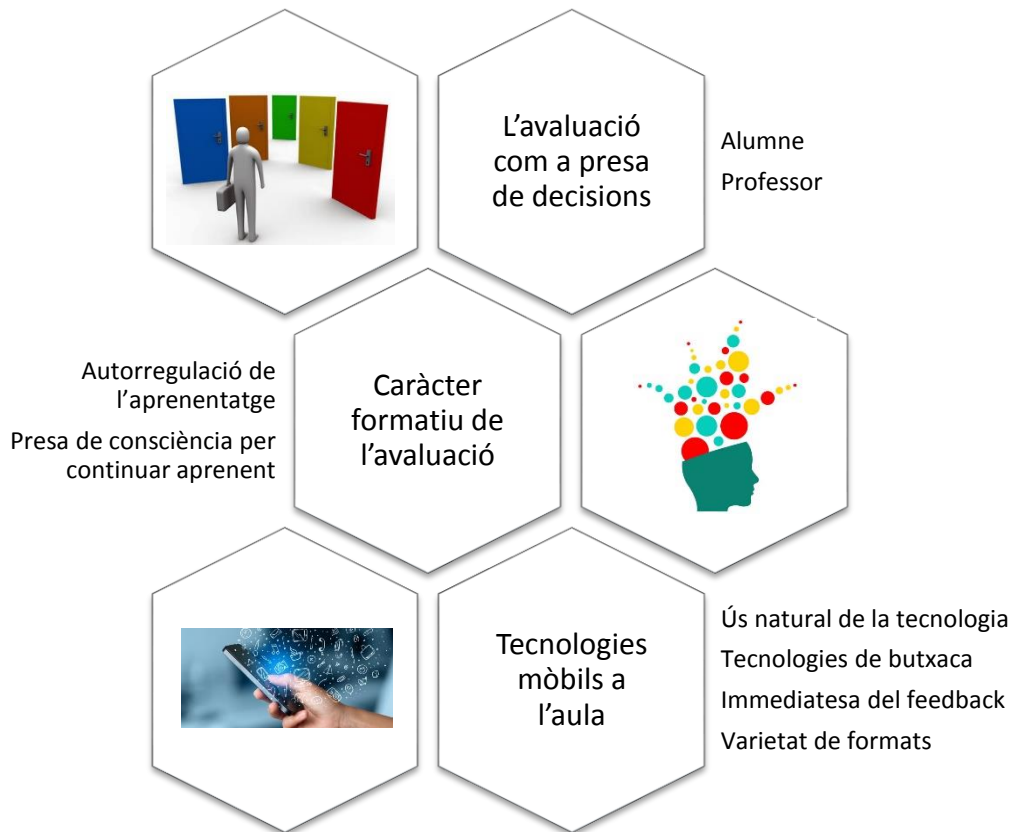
L’avaluació com a presa de decisions

Alumne
Professor

Autorregulació de l’aprenentatge
Presa de consciència per continuar aprenent

Caràcter formatiu de l’avaluació

Tecnologies mòbils a l’aula

Ús natural de la tecnologia
Tecnologies de butxaca
Immediatesa del feedback
Varietat de formats